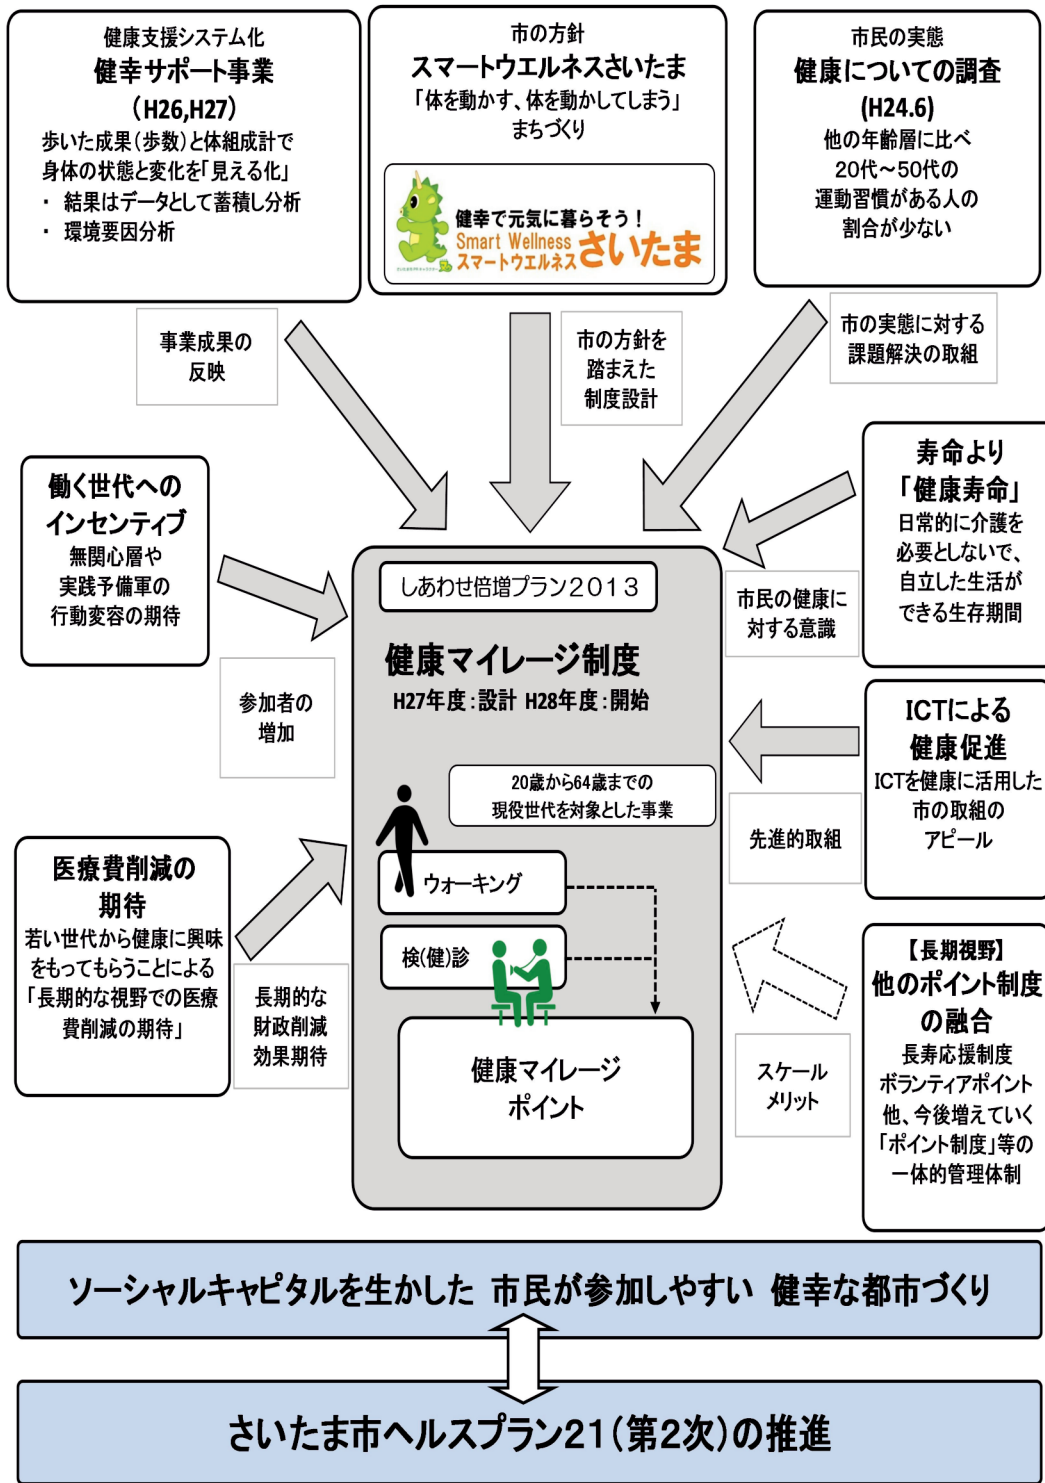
健康支援システム化
健幸サポート事業
(H26,H27)
歩いた成果(歩数)と体組成計で身体の状態と変化を「見える化」
・ 結果はデータとして蓄積し分析
・ 環境要因分析

市の方針
スマートウエルネスさいたま
「体を動かす、体を動かしてしまう」まちづくり
健幸で元気に暮らそう！
Smart Wellness スマートウエルネス さいたま

市民の実態
健康についての調査
(H24.6)
他の年齢層に比べ
20代～50代の
運動習慣がある人の
割合が少ない

事業成果の反映

市の方針を踏まえた制度設計

市の実態に対する課題解決の取組

働く世代への
インセンティブ
無関心層や
実践予備軍の
行動変容の期待

寿命より
「健康寿命」
日常的に介護を
必要としないで、
自立した生活が
できる生存期間

しあわせ倍増プラン2013

健康マイレージ制度
H27年度：設計 H28年度：開始

市民の健康に対する意識

参加者の増加

ICTによる
健康促進
ICTを健康に活用した
市の取組の
アピール

20歳から64歳までの
現役世代を対象とした事業

先進的取組

ウォーキング

医療費削減の
期待
若い世代から健康に興味をもってもらうことによる「長期的な視野での医療費削減の期待」

検(健)診

長期的な
財政削減
効果期待

健康マイレージ
ポイント

スケールメリット

【長期視野】
他のポイント制度
の融合
長寿応援制度
ボランティアポイント
他、今後増えていく
「ポイント制度」等の
一体的管理体制

ソーシャルキャピタルを生かした 市民が参加しやすい 健幸な都市づくり

さいたま市ヘルスプラン21(第2次)の推進